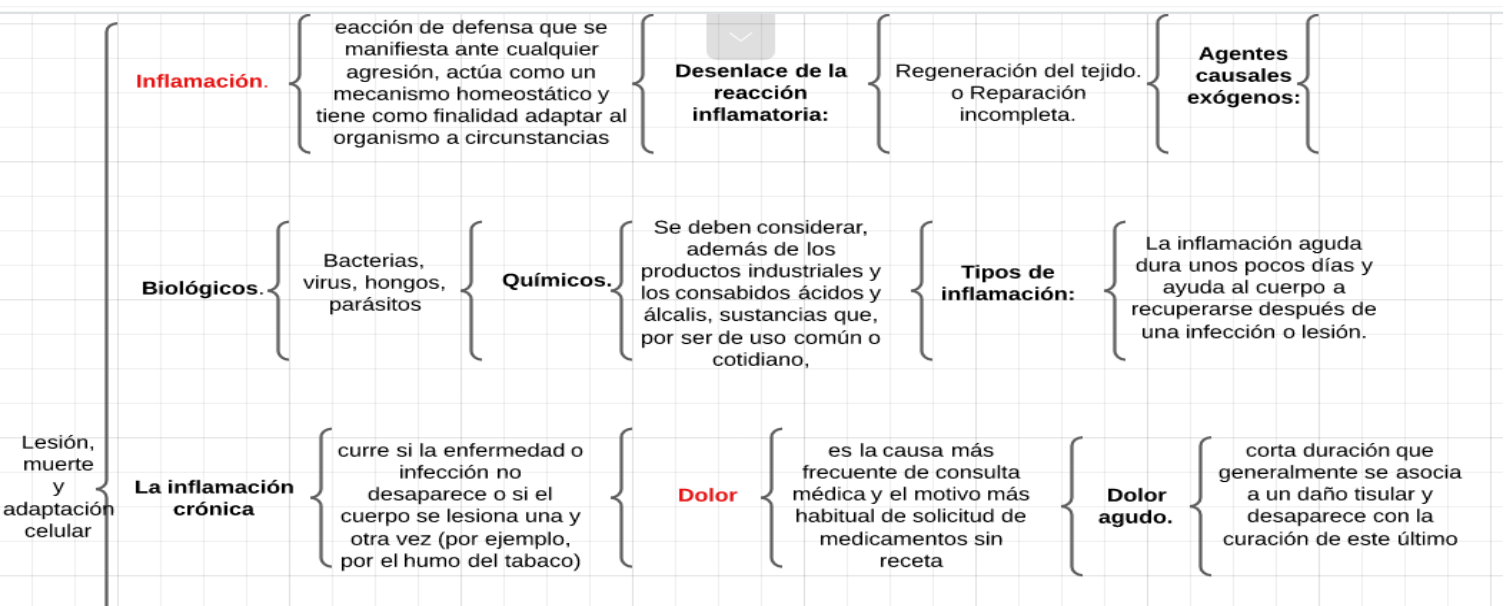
Lesión, muerte y adaptación celular

Inflamación.

eacción de defensa que se manifiesta ante cualquier agresión, actúa como un mecanismo homeostático y tiene como finalidad adaptar al organismo a circunstancias

Desenlace de la reacción inflamatoria:

Regeneración del tejido. o Reparación incompleta.

Agentes causales exógenos:

Biológicos.

Bacterias, virus, hongos, parásitos

Químicos.

Se deben considerar, además de los productos industriales y los consabidos ácidos y álcalis, sustancias que, por ser de uso común o cotidiano,

Tipos de inflamación:

La inflamación aguda dura unos pocos días y ayuda al cuerpo a recuperarse después de una infección o lesión.

La inflamación crónica

curre si la enfermedad o infección no desaparece o si el cuerpo se lesiona una y otra vez (por ejemplo, por el humo del tabaco)

Dolor

es la causa más frecuente de consulta médica y el motivo más habitual de solicitud de medicamentos sin receta

Dolor agudo.

corta duración que generalmente se asocia a un daño tisular y desaparece con la curación de este último